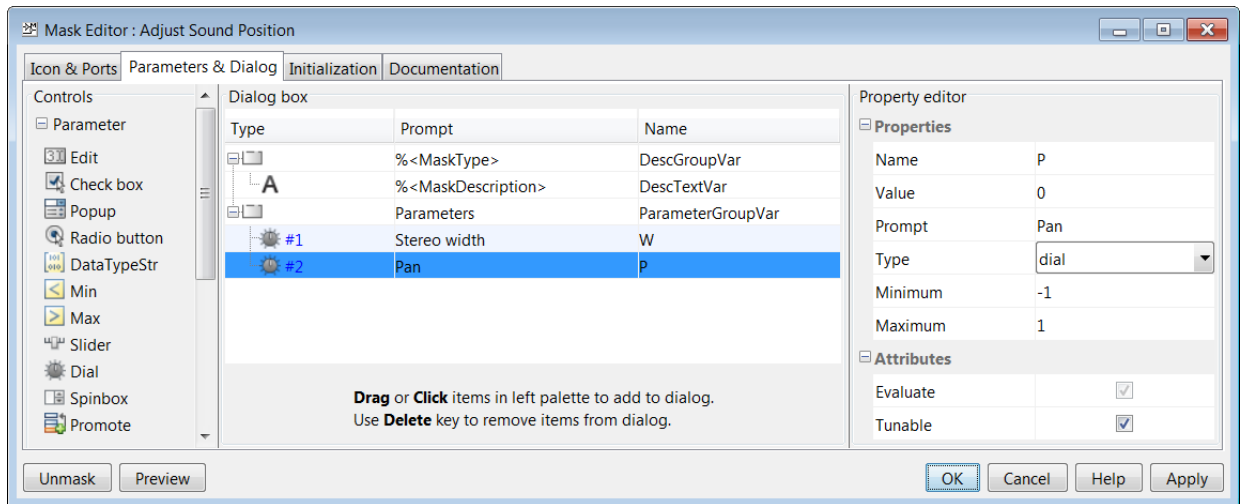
Mask Editor : Adjust Sound Position

Icon & Ports | Parameters & Dialog | Initialization | Documentation

Controls
Parameter
Edit
Check box
Popup
Radio button
DataTypeStr
Min
Max
Slider
Dial
Spinbox
Promote

Dialog box

| Type | Prompt | Name |
|---|---|---|
| | %<MaskType> | DescGroupVar |
| A | %<MaskDescription> | DescTextVar |
| | Parameters | ParameterGroupVar |
| #1 | Stereo width | W |
| #2 | Pan | P |

**Drag** or **Click** items in left palette to add to dialog.
Use **Delete** key to remove items from dialog.

Property editor
Properties

| | |
|---|---|
| Name | P |
| Value | 0 |
| Prompt | Pan |
| Type | dial |
| Minimum | -1 |
| Maximum | 1 |

Attributes

| | |
|---|---|
| Evaluate | ✓ |
| Tunable | ✓ |

Unmask | Preview | OK | Cancel | Help | Apply